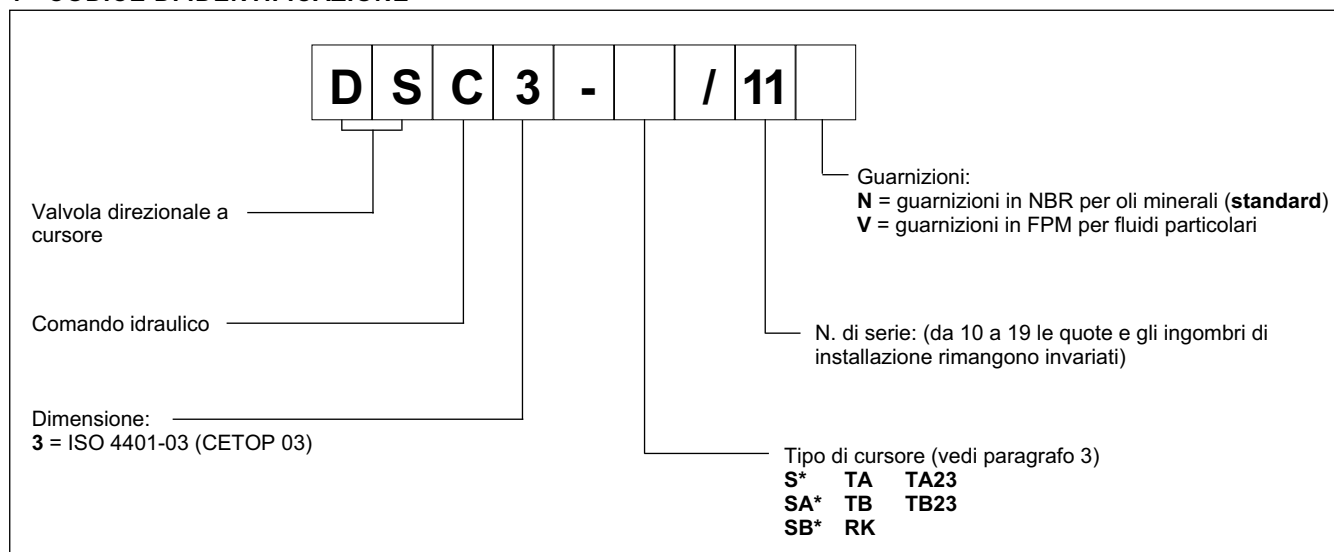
1 - CODICE DI IDENTIFICAZIONE

D S C 3 - / 11

Guarnizioni:
**N** = guarnizioni in NBR per oli minerali (**standard**)
**V** = guarnizioni in FPM per fluidi particolari

Valvola direzionale a cursore

Comando idraulico

N. di serie: (da 10 a 19 le quote e gli ingombri di installazione rimangono invariati)

Dimensione:
**3** = ISO 4401-03 (CETOP 03)

Tipo di cursore (vedi paragrafo 3)
**S\*** **TA** **TA23**
**SA\*** **TB** **TB23**
**SB\*** **RK**